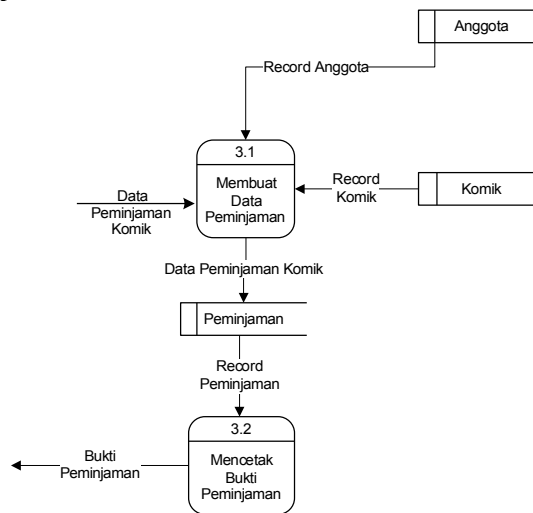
Anggota

Record Anggota

3.1

Membuat Data Peminjaman

Data Peminjaman Komik

Record Komik

Komik

Data Peminjaman Komik

Peminjaman

Record Peminjaman

3.2

Mencetak Bukti Peminjaman

Bukti Peminjaman